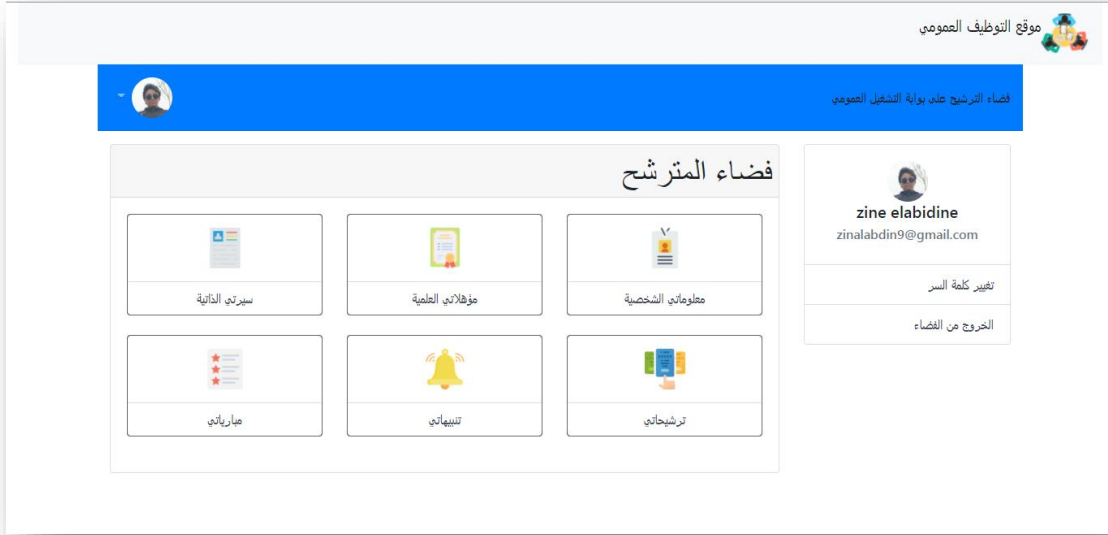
موقع التوظيف العمومي

فضاء الترشيح على بوابة التشغيل العمومي

zine elabidine
zinalabdin9@gmail.com

تغيير كلمة السر

الخروج من الفضاء

فضاء المترشح

معلوماتي الشخصية

مؤهلاتي العلمية

سيرتي الذاتية

ترشيحاتي

تنبيهاتي

مبارياتي